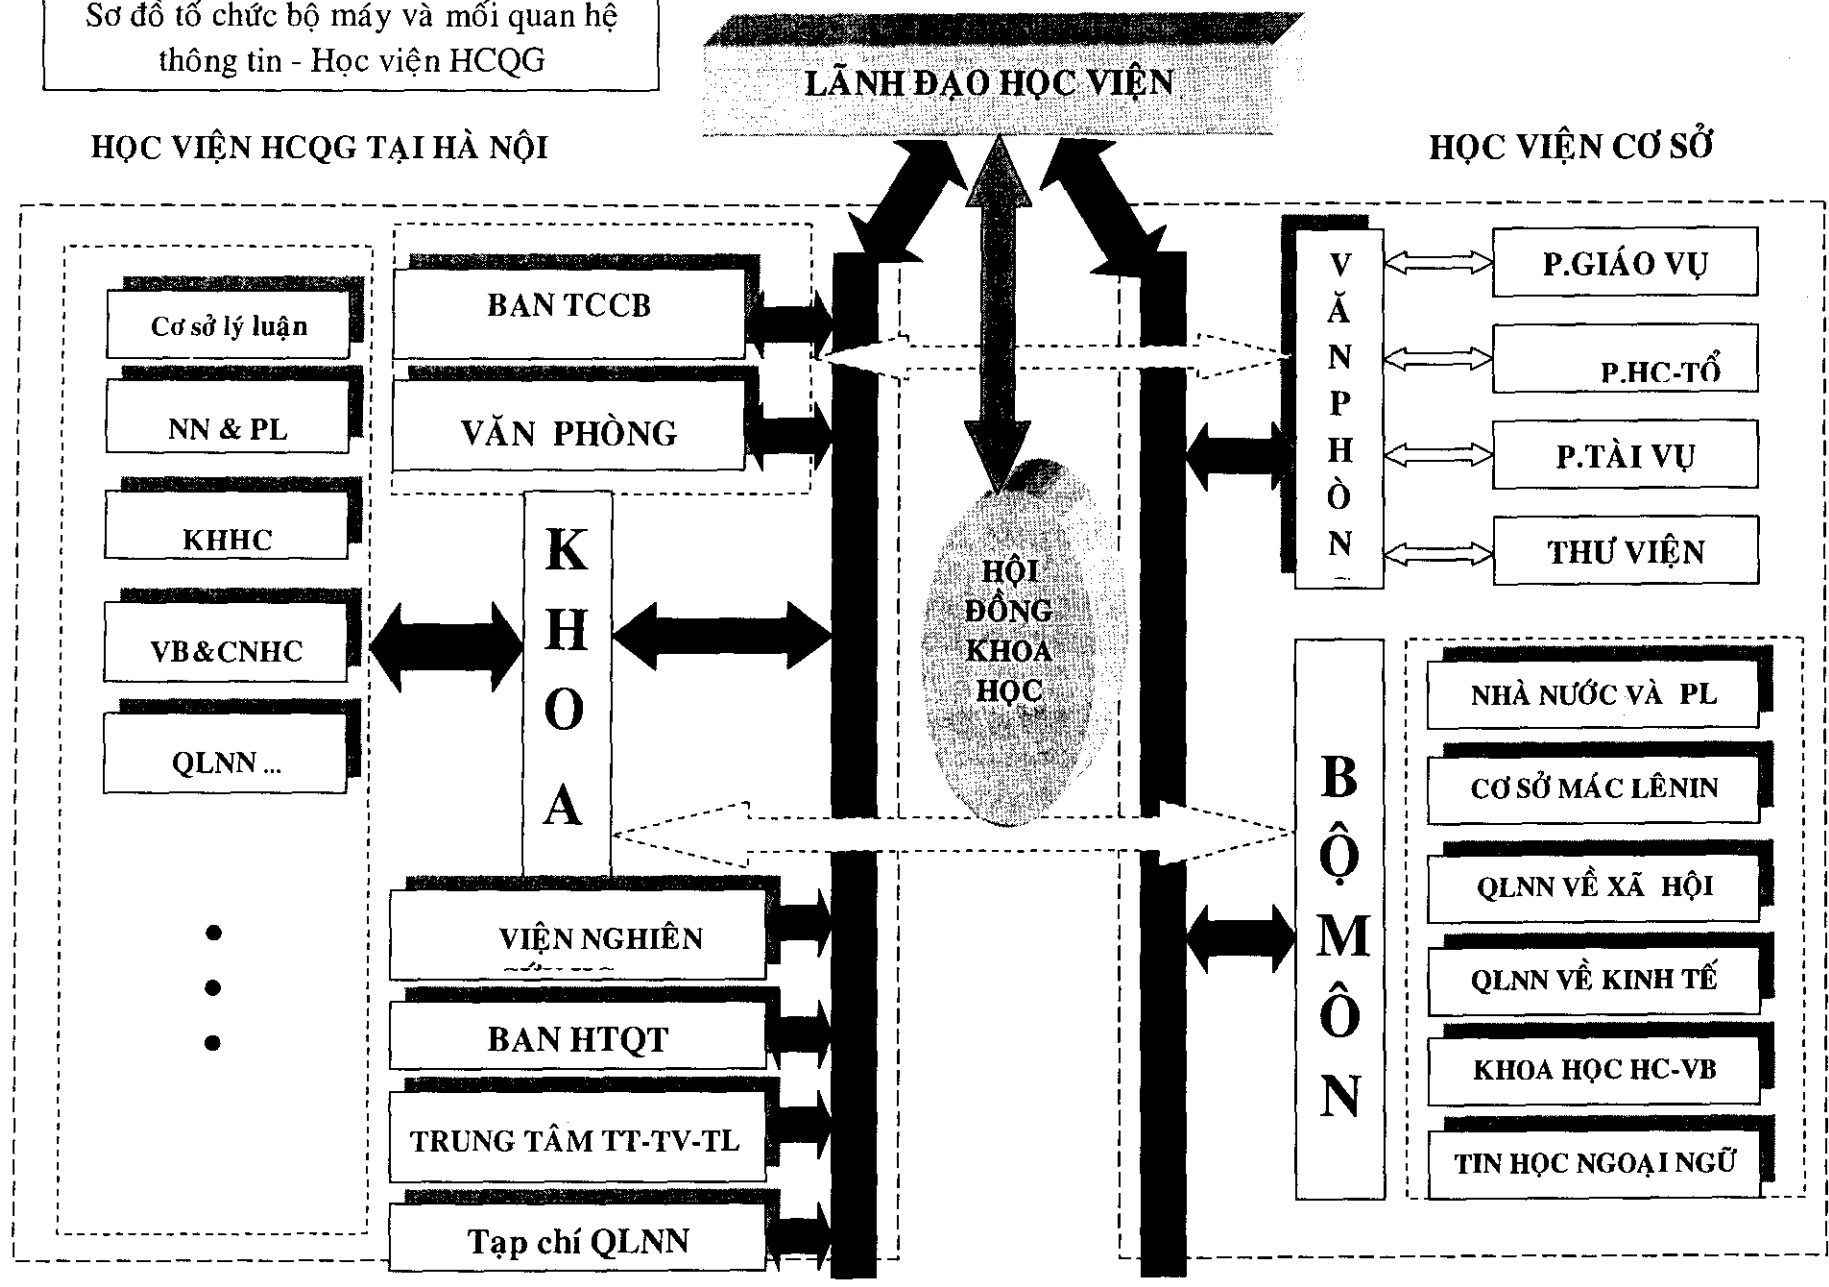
Sơ đồ tổ chức bộ máy và mối quan hệ thông tin - Học viện HCQG

LÃNH ĐẠO HỌC VIỆN

HỌC VIỆN HCQG TẠI HÀ NỘI

HỌC VIỆN CƠ SỞ

Cơ sở lý luận

NN & PL

KHHC

VB&CNHC

QLNN ...

BAN TCCB

VĂN PHÒNG

KHOA

VIỆN NGHIÊN

BAN HTQT

TRUNG TÂM TT-TV-TL

Tạp chí QLNN

HỘI ĐỒNG KHOA HỌC

VĂN PHÒN

P.GIÁO VỤ

P.HC-TỔ

P.TÀI VỤ

THƯ VIỆN

BỘ MÔN

NHÀ NƯỚC VÀ PL

CƠ SỞ MÁC LÊNIN

QLNN VỀ XÃ HỘI

QLNN VỀ KINH TẾ

KHOA HỌC HC-VB

TIN HỌC NGOẠI NGỮ